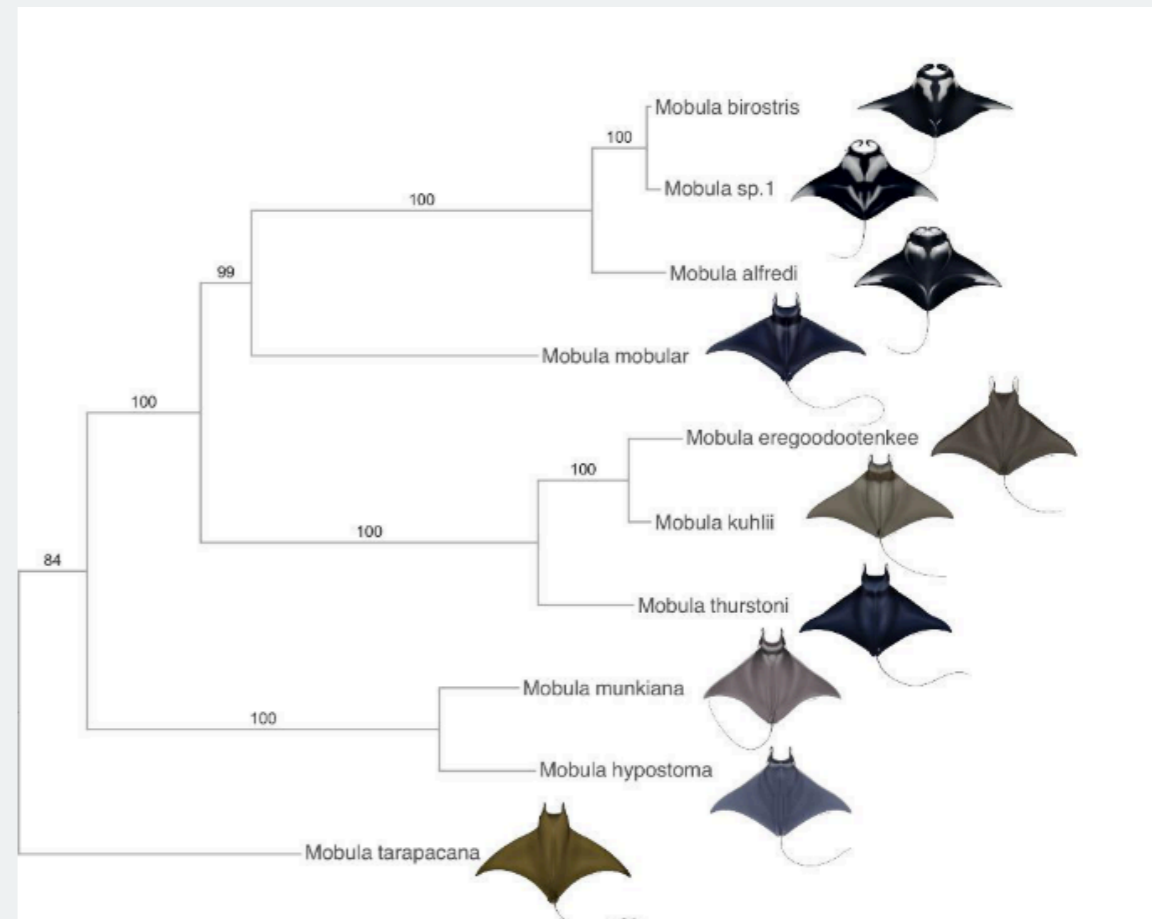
Mobula birostris

100

Mobula sp.1

100

Mobula alfredi

99

Mobula mobular

100

Mobula eregoodootenkee

100

Mobula kuhlii

100

84

Mobula thurstoni

Mobula munkiana

100

Mobula hypostoma

Mobula tarapacana